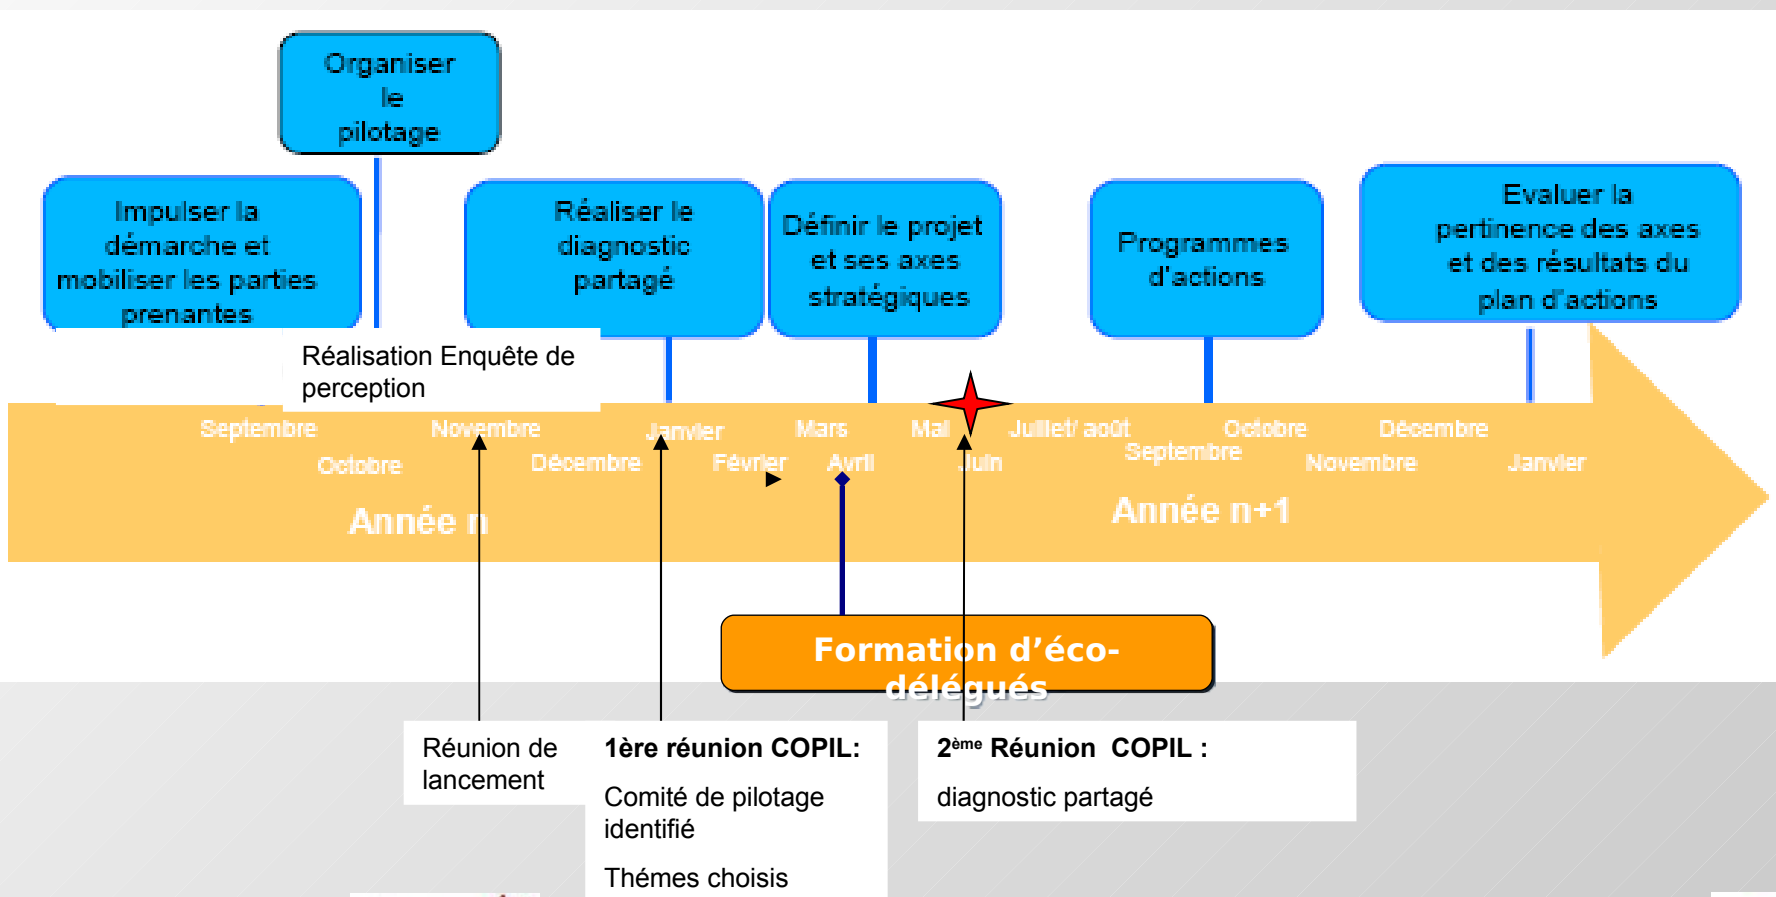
Organiser le pilotage

Impulser la démarche et mobiliser les parties prenantes

Réaliser le diagnostic partagé

Définir le projet et ses axes stratégiques

Programmes d'actions

Evaluer la pertinence des axes et des résultats du plan d'actions

Réalisation Enquête de perception

Septembre
Octobre
Novembre
Décembre
Janvier
Février
Mars
Avril
Mai
Juin
Juillet/ août
Septembre
Octobre
Novembre
Décembre
Janvier

Année n

Année n+1

Formation d'éco-délégués

Réunion de lancement

1ère réunion COPIL:

Comité de pilotage identifié

Thémes choisis

2$^{ème}$ Réunion COPIL :

diagnostic partagé